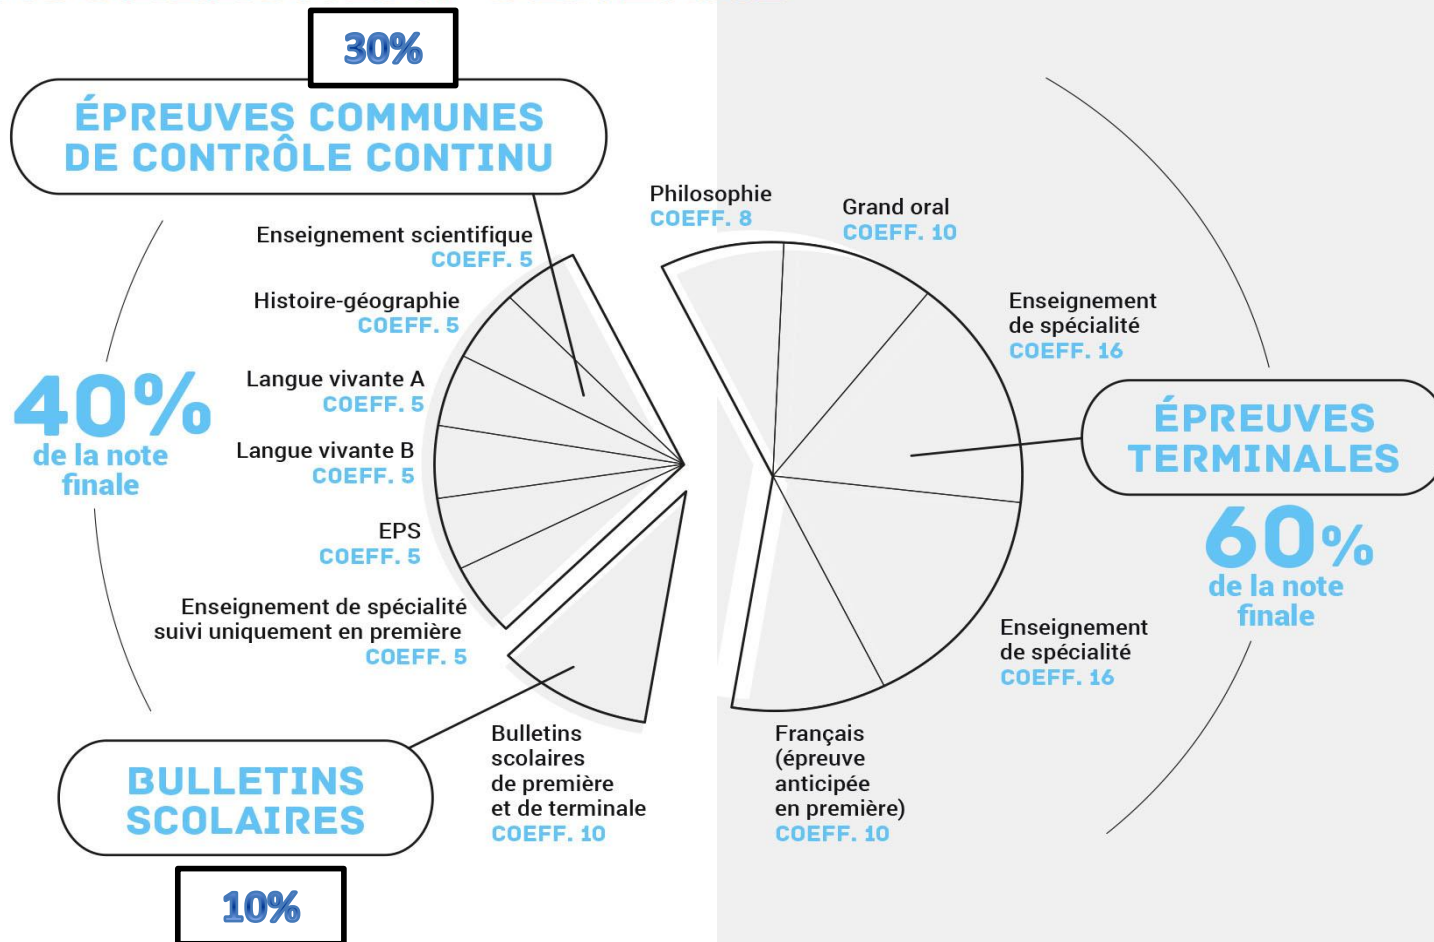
30%

ÉPREUVES COMMUNES DE CONTRÔLE CONTINU

40%
de la note finale

Enseignement scientifique
COEFF. 5

Histoire-géographie
COEFF. 5

Langue vivante A
COEFF. 5

Langue vivante B
COEFF. 5

EPS
COEFF. 5

Enseignement de spécialité suivi uniquement en première
COEFF. 5

Philosophie
COEFF. 8

Grand oral
COEFF. 10

Enseignement de spécialité
COEFF. 16

ÉPREUVES TERMINALES

60%
de la note finale

Enseignement de spécialité
COEFF. 16

Français (épreuve anticipée en première)
COEFF. 10

Bulletins scolaires de première et de terminale
COEFF. 10

BULLETINS SCOLAIRES

10%